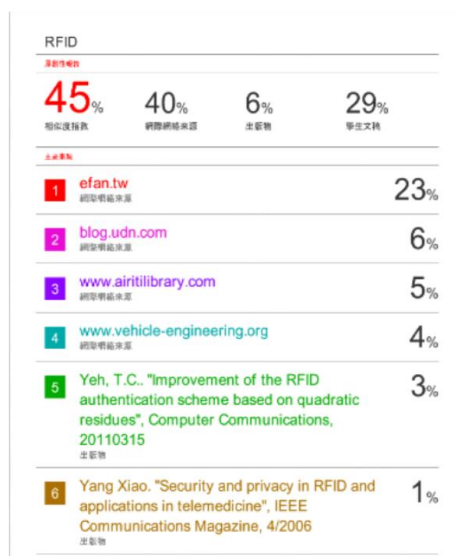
RFID

原創性報告

45% 相似度指數

40% 網際網絡來源

6% 出版物

29% 學生文稿

主要來源

1 efan.tw 網際網絡來源 23%

2 blog.udn.com 網際網絡來源 6%

3 www.airitilibrary.com 網際網絡來源 5%

4 www.vehicle-engineering.org 網際網絡來源 4%

5 Yeh, T.C.. "Improvement of the RFID authentication scheme based on quadratic residues", Computer Communications, 20110315 出版物 3%

6 Yang Xiao. "Security and privacy in RFID and applications in telemedicine", IEEE Communications Magazine, 4/2006 出版物 1%